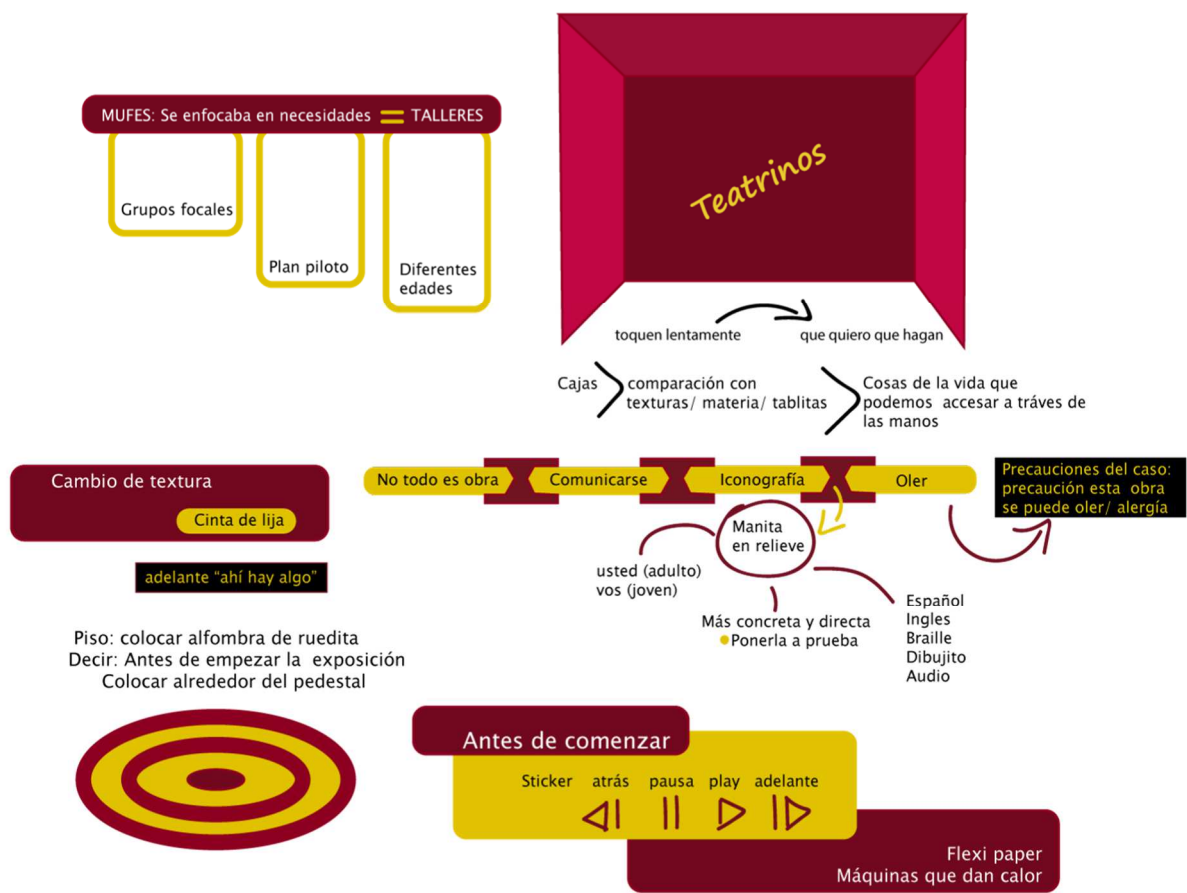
MUFES: Se enfocaba en necesidades = TALLERES

Grupos focales

Plan piloto

Diferentes edades

Teatrinos

toquen lentamente

que quiero que hagan

Cajas

comparación con texturas/ materia/ tablitas

Cosas de la vida que podemos accesar a tráves de las manos

Cambio de textura

Cinta de lija

adelante "ahí hay algo"

No todo es obra

Comunicarse

Iconografía

Oler

Precauciones del caso: precaución esta obra se puede oler/ alergía

Manita en relieve

usted (adulto)
vos (joven)

Más concreta y directa
Ponerla a prueba

Español
Ingles
Braille
Dibujito
Audio

Piso: colocar alfombra de ruedita
Decir: Antes de empezar la exposición
Colocar alrededor del pedestal

Antes de comenzar

Sticker atrás pausa play adelante

Flexi paper
Máquinas que dan calor